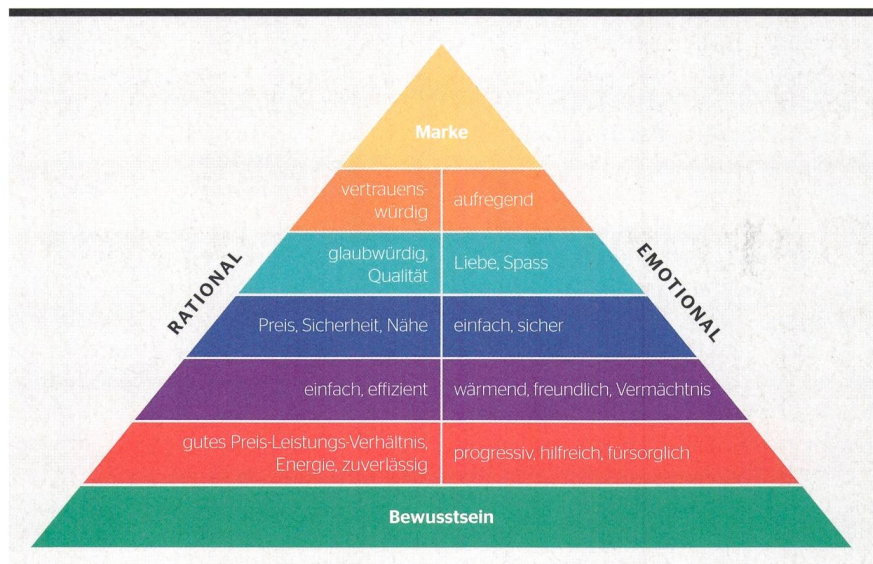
Marke

RATIONAL

EMOTIONAL

| | |
|---|---|
| vertrauenswürdig | aufregend |
| glaubwürdig, Qualität | Liebe, Spass |
| Preis, Sicherheit, Nähe | einfach, sicher |
| einfach, effizient | wärmend, freundlich, Vermächtnis |
| gutes Preis-Leistungs-Verhältnis, Energie, zuverlässig | progressiv, hilfreich, fürsorglich |

Bewusstsein